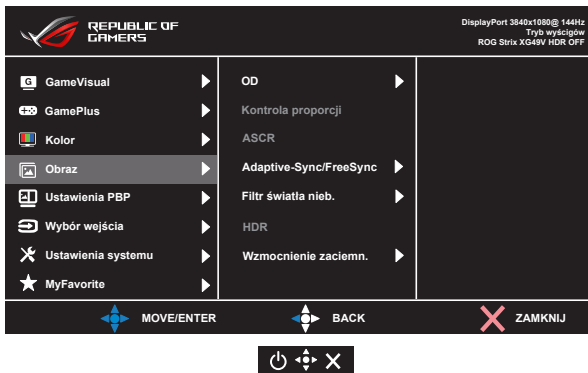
REPUBLIC OF GAMERS

DisplayPort 3840x1080@ 144Hz
Tryb wyścigów
ROG Strix XG49V HDR OFF

GameVisual
GamePlus
Kolor
Obraz
Ustawienia PBP
Wybór wejścia
Ustawienia systemu
MyFavorite

OD
Kontrola proporcji
ASCR
Adaptive-Sync/FreeSync
Filtr światła nieb.
HDR
Wzmocnienie zaciemn.

MOVE/ENTER
BACK
ZAMKNIJ